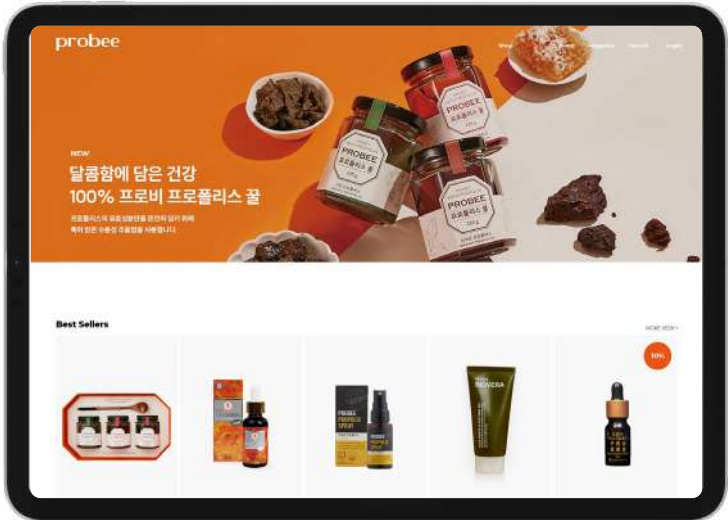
probee

Shop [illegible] Magazine Search Login

NEW
달콤함에 담은 건강
100% 프로비 프로폴리스 꿀

프로폴리스의 유효성분만을 온전히 담기 위해
특허 받은 수용성 추출법을 사용합니다.

PROBEE
프로폴리스 꿀

PROBEE
프로폴리스 꿀

PROBEE
프로폴리스 꿀

Best Sellers

MORE VIEW >

10%

PROBEE
PROPOLIS
SPRAY

PROVERA